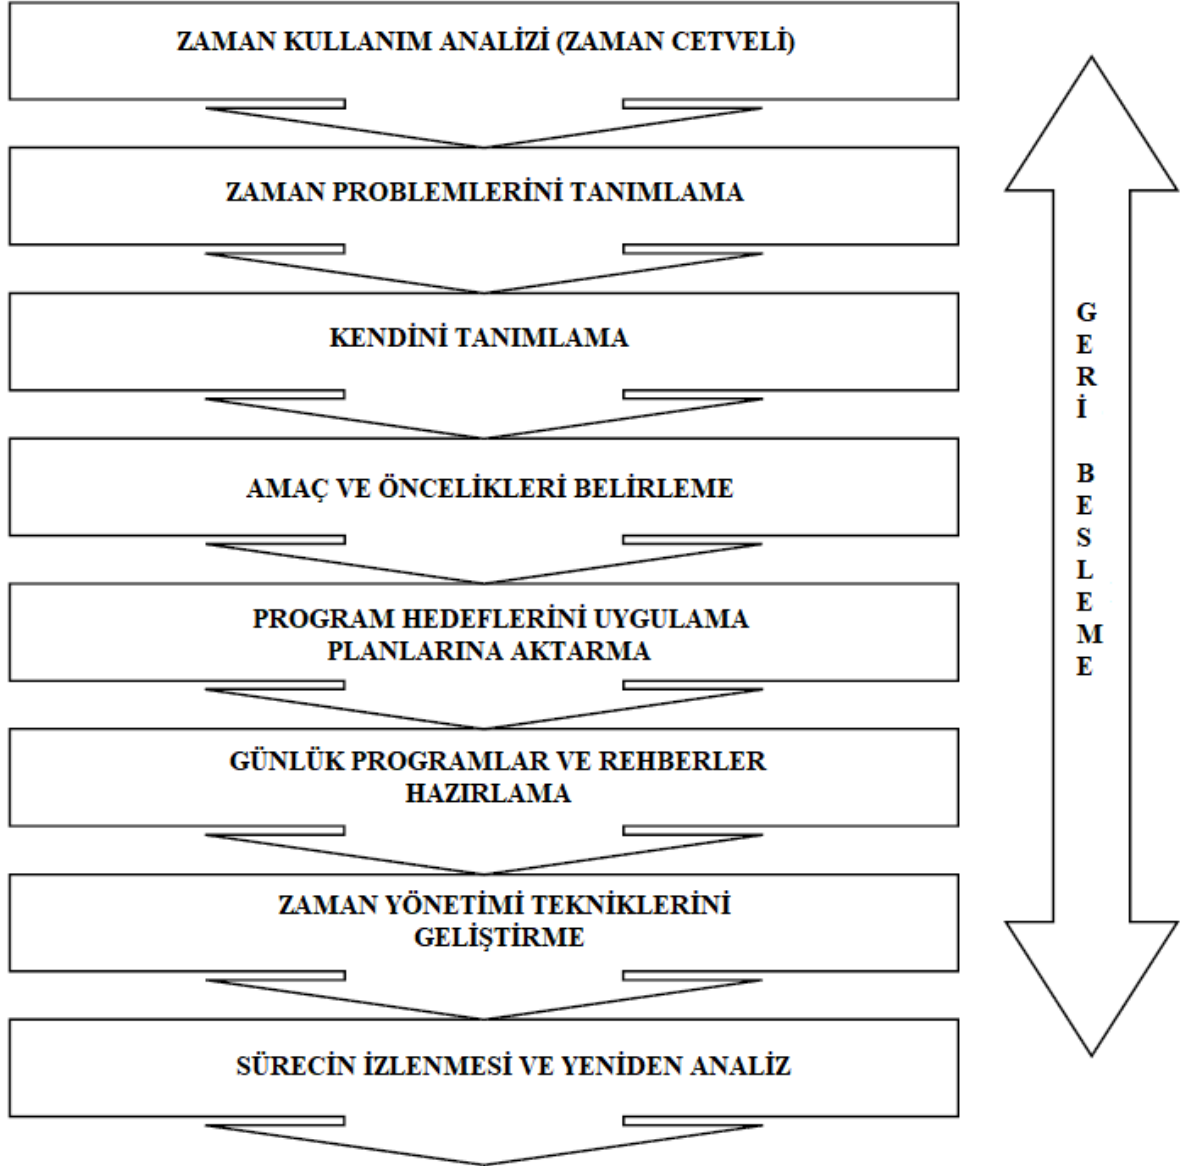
ZAMAN KULLANIM ANALİZİ (ZAMAN CETVELİ)

ZAMAN PROBLEMLERİNİ TANIMLAMA

KENDİNİ TANIMLAMA

AMAÇ VE ÖNCELİKLERİ BELİRLEME

PROGRAM HEDEFLERİNİ UYGULAMA PLANLARINA AKTARMA

GÜNLÜK PROGRAMLAR VE REHBERLER HAZIRLAMA

ZAMAN YÖNETİMİ TEKNİKLERİNİ GELİŞTİRME

SÜRECİN İZLENMESİ VE YENİDEN ANALİZ

GERİ BESLEME